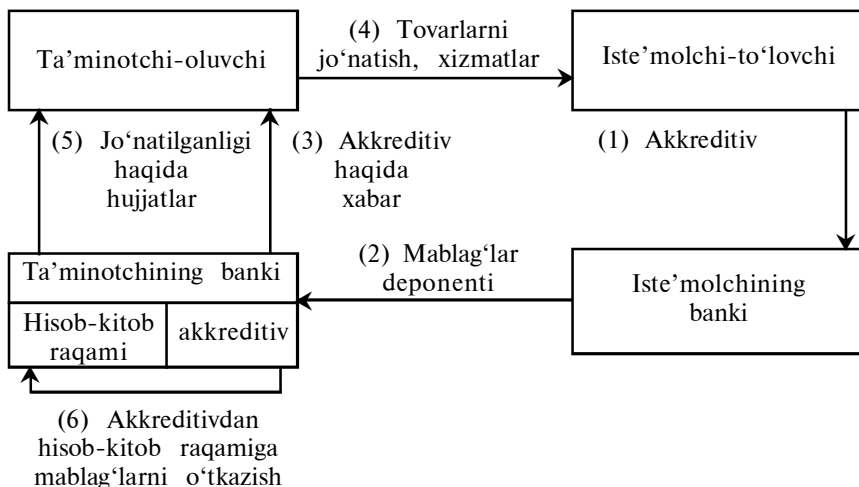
Ta'minotchi-oluvchi

(4) Tovarlarni jo'natish, xizmatlar

Iste'molchi-to'lovchi

(5) Jo'natilganligi haqida hujjatlar

(3) Akkreditiv haqida xabar

(1) Akkreditiv

Ta'minotchining banki

Hisob-kitob raqami

akkreditiv

(2) Mablag'lar deponenti

Iste'molchining banki

(6) Akkreditivdan hisob-kitob raqamiga mablag'larni o'tkazish